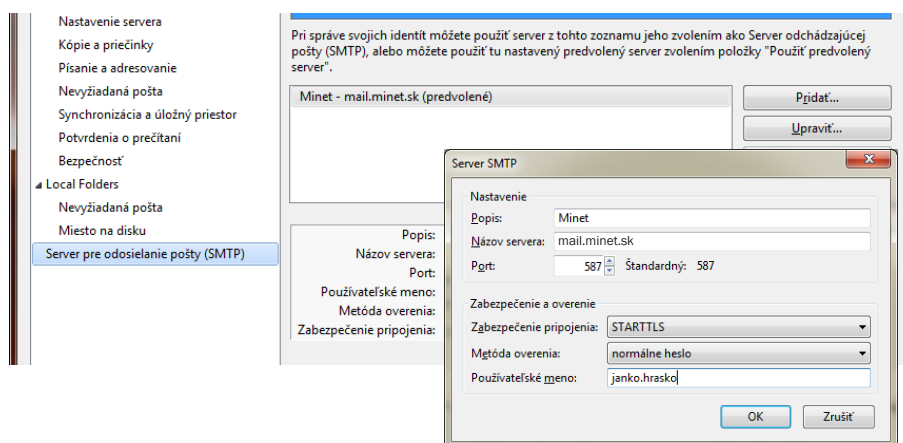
Nastavenie servera
Kópie a priečinky
Písanie a adresovanie
Nevyžiadaná pošta
Synchronizácia a úložný priestor
Potvrdenia o prečítaní
Bezpečnosť
Local Folders
Nevyžiadaná pošta
Miesto na disku
Server pre odosielanie pošty (SMTP)

Pri správe svojich identít môžete použiť server z tohto zoznamu jeho zvolením ako Server odchádzajúcej pošty (SMTP), alebo môžete použiť tu nastavený predvolený server zvolením položky "Použiť predvolený server".

Minet - mail.minet.sk (predvolené)

Pridať...
Upraviť...

Popis:
Názov servera:
Port:
Používateľské meno:
Metóda overenia:
Zabezpečenie pripojenia:

Server SMTP

Nastavenie
Popis: Minet
Názov servera: mail.minet.sk
Port: 587 Štandardný: 587

Zabezpečenie a overenie
Zabezpečenie pripojenia: STARTTLS
Metóda overenia: normálne heslo
Používateľské meno: janko.hrasko

OK
Zrušiť